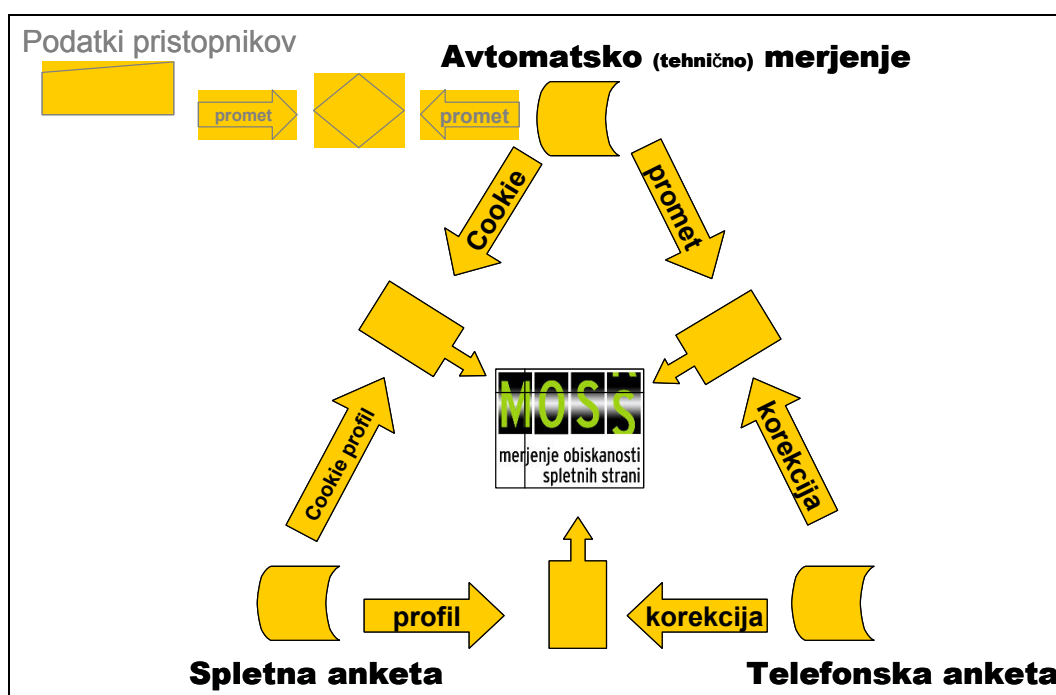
Podatki pristopnikov

promet

promet

Avtomatsko (tehnično) merjenje

Cookie

promet

MOSS

merjenje obiskanosti spletnih strani

Cookie profil

korekcija

profil

korekcija

Spletna anketa

Telefonska anketa